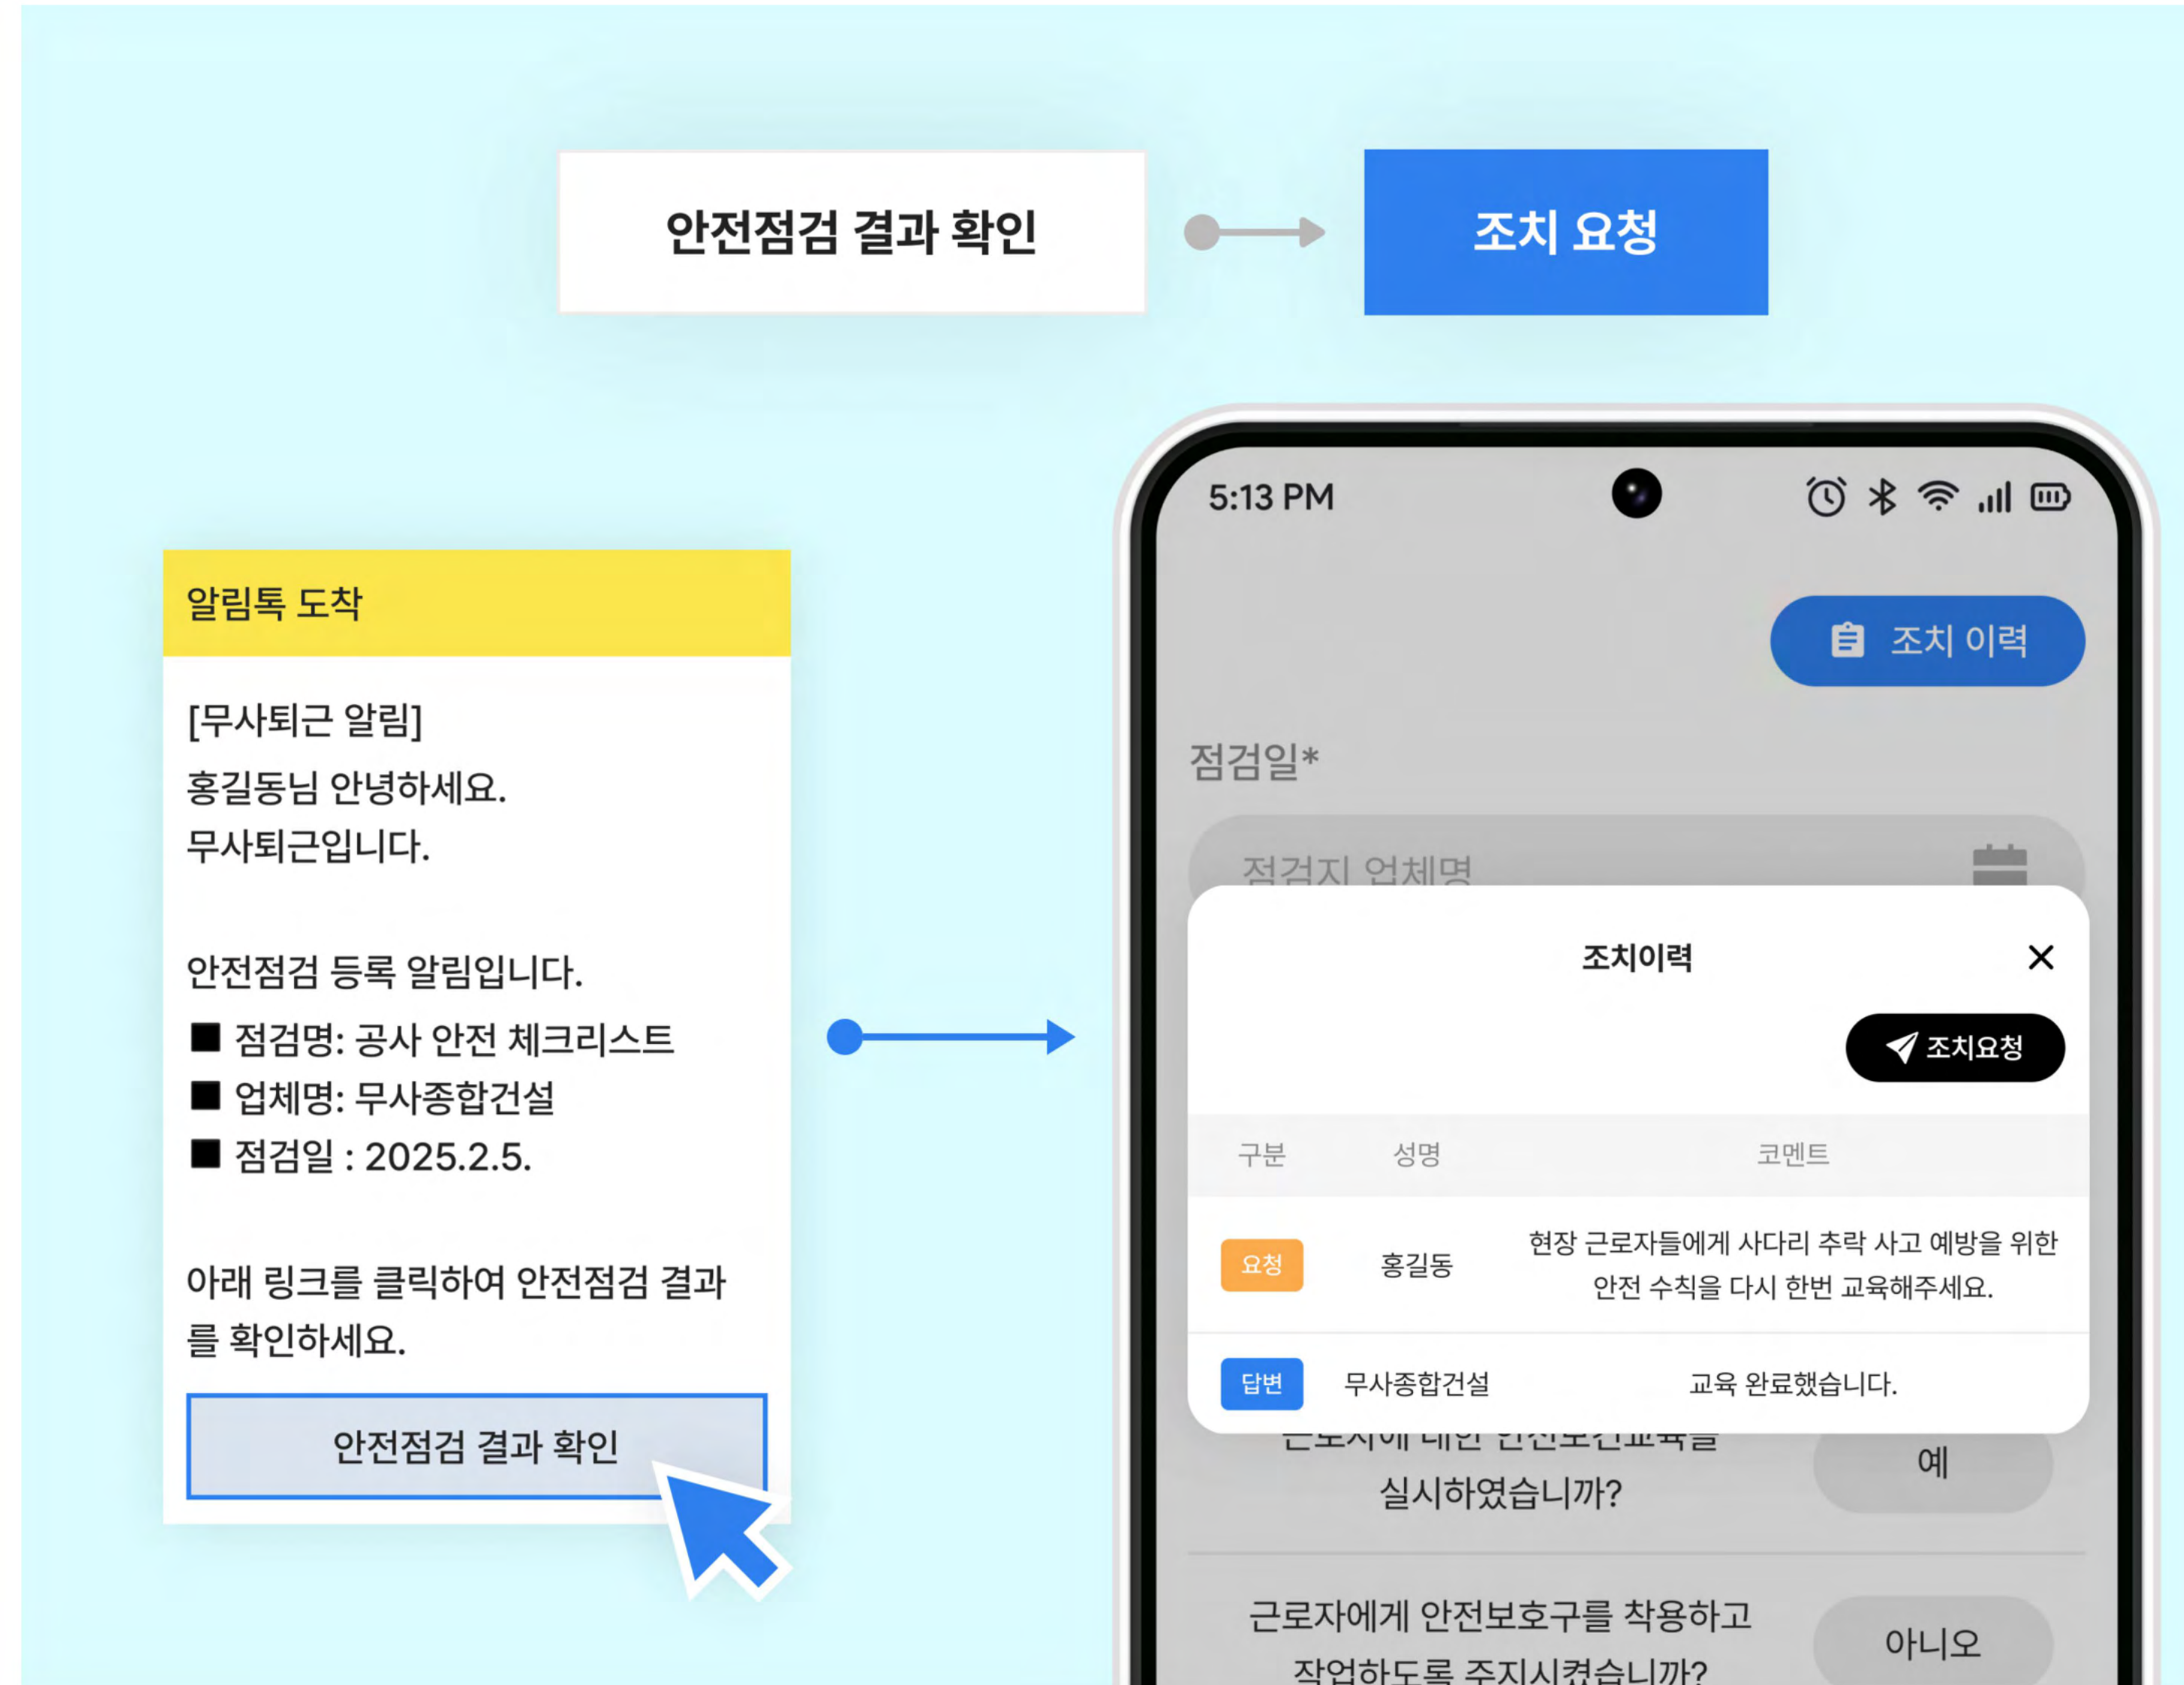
안전점검 결과 확인

조치 요청

알림톡 도착

[무사퇴근 알림]
홍길동님 안녕하세요.
무사퇴근입니다.

안전점검 등록 알림입니다.
■ 점검명: 공사 안전 체크리스트
■ 업체명: 무사종합건설
■ 점검일 : 2025.2.5.

아래 링크를 클릭하여 안전점검 결과를 확인하세요.

안전점검 결과 확인

5:13 PM

조치 이력

점검일*

점검지 업체명

조치이력

조치요청

| 구분 | 성명 | 코멘트 |
|---|---|---|
| 요청 | 홍길동 | 현장 근로자들에게 사다리 추락 사고 예방을 위한 안전 수칙을 다시 한번 교육해주세요. |
| 답변 | 무사종합건설 | 교육 완료했습니다. |

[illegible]
실시하였습니까?

예

근로자에게 안전보호구를 착용하고 작업하도록 조치시켰습니까?

아니오